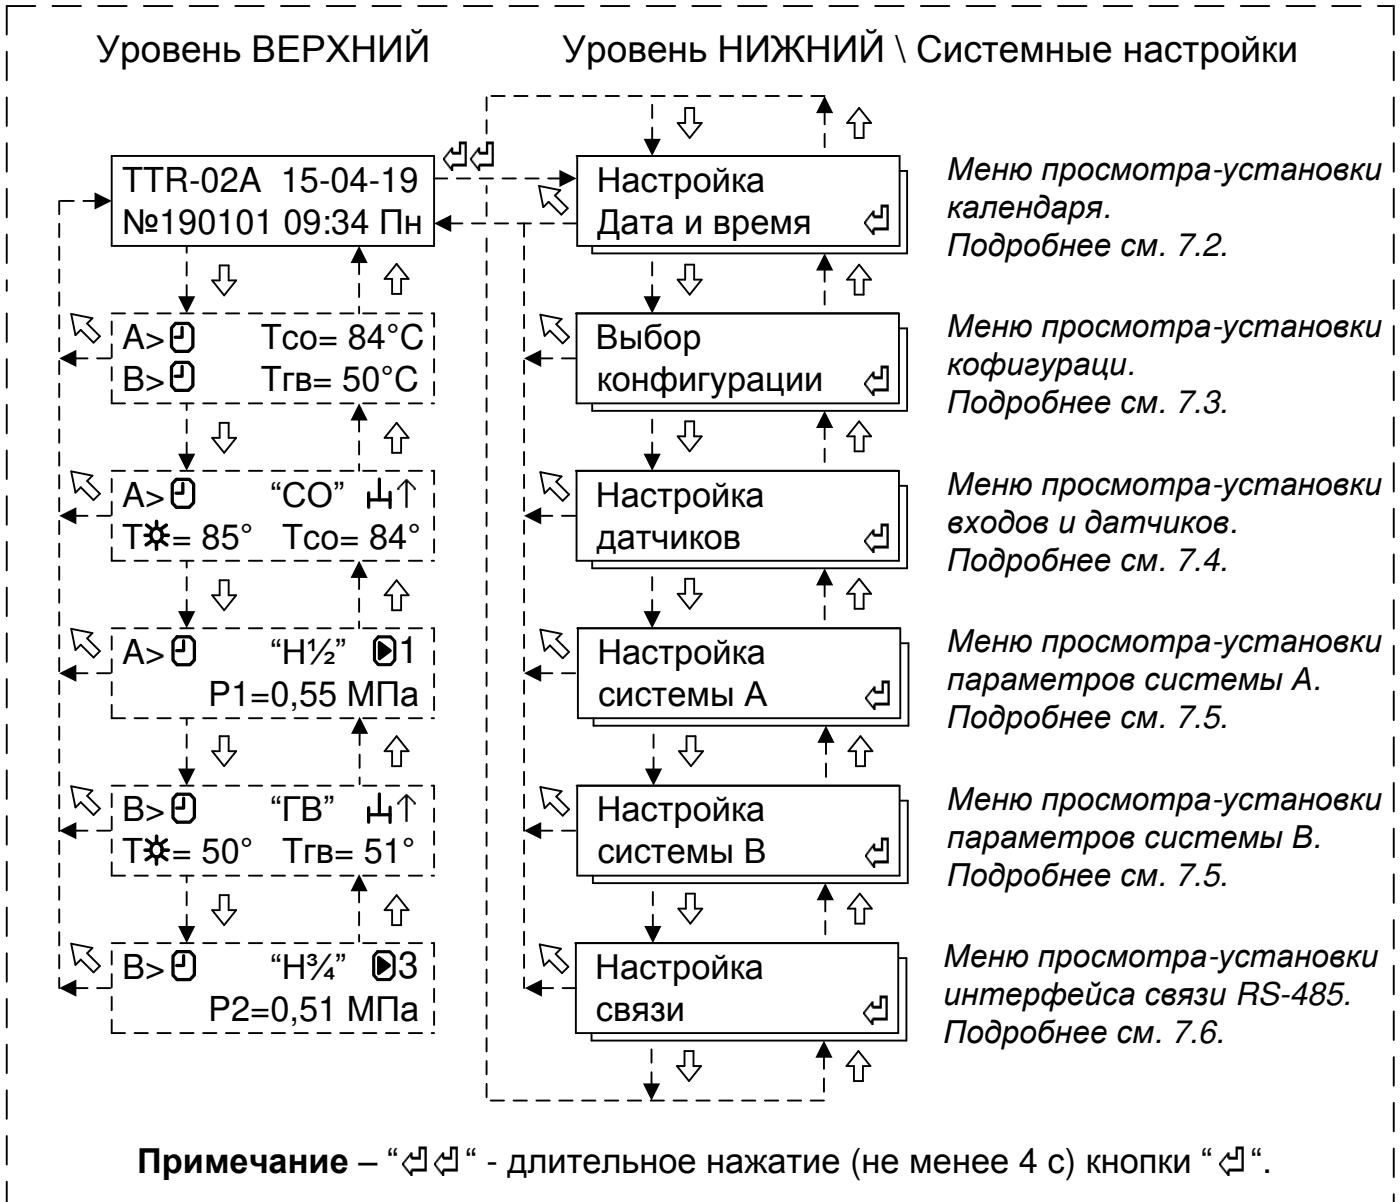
Уровень ВЕРХНИЙ

Уровень НИЖНИЙ \ Системные настройки

⇩ ⇧

⏎⏎

TTR-02A 15-04-19
№190101 09:34 Пн

⇩ ⇧

A> Tco= 84°C
B> Tгв= 50°C

⇩ ⇧

A> "CO"
T☼= 85° Tco= 84°

⇩ ⇧

A> "H½" 1
P1=0,55 МПа

⇩ ⇧

B> "ГВ"
T☼= 50° Tгв= 51°

⇩ ⇧

B> "H¾" 3
P2=0,51 МПа

Настройка
Дата и время ⏎

Меню просмотра-установки календаря. Подробнее см. 7.2.

⇩ ⇧

Выбор
конфигурации ⏎

Меню просмотра-установки кофигураци. Подробнее см. 7.3.

⇩ ⇧

Настройка
датчиков ⏎

Меню просмотра-установки входов и датчиков. Подробнее см. 7.4.

⇩ ⇧

Настройка
системы А ⏎

Меню просмотра-установки параметров системы А. Подробнее см. 7.5.

⇩ ⇧

Настройка
системы В ⏎

Меню просмотра-установки параметров системы В. Подробнее см. 7.5.

⇩ ⇧

Настройка
связи ⏎

Меню просмотра-установки интерфейса связи RS-485. Подробнее см. 7.6.

⇩ ⇧

**Примечание** – "⏎⏎" - длительное нажатие (не менее 4 с) кнопки "⏎".